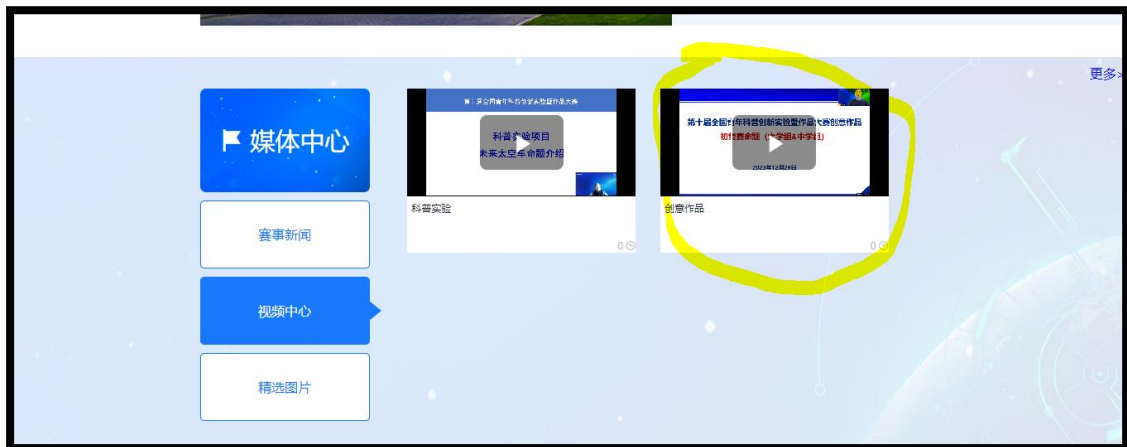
更多»

媒体中心

赛事新闻

视频中心

精选图片

第十届全国青少年科普实验展作品大赛

科普实验项目
未来太空车命题介绍

科普实验

0

第十届全国青少年科普创新实验暨作品大赛创意作品
初赛直播 (小学组&中学组)
2023年12月26日

创意作品

0